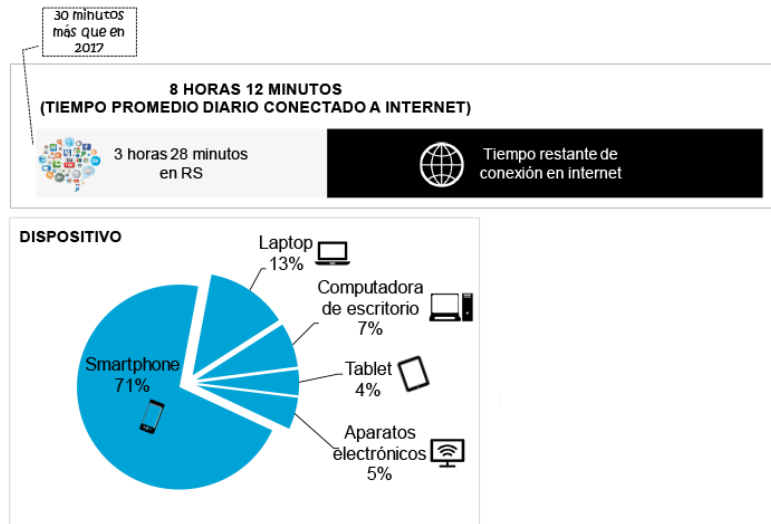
30 minutos más que en 2017

8 HORAS 12 MINUTOS
(TIEMPO PROMEDIO DIARIO CONECTADO A INTERNET)

3 horas 28 minutos en RS

Tiempo restante de conexión en internet

DISPOSITIVO

Laptop
13%

Computadora de escritorio
7%

Tablet
4%

Aparatos electrónicos
5%

Smartphone
71%